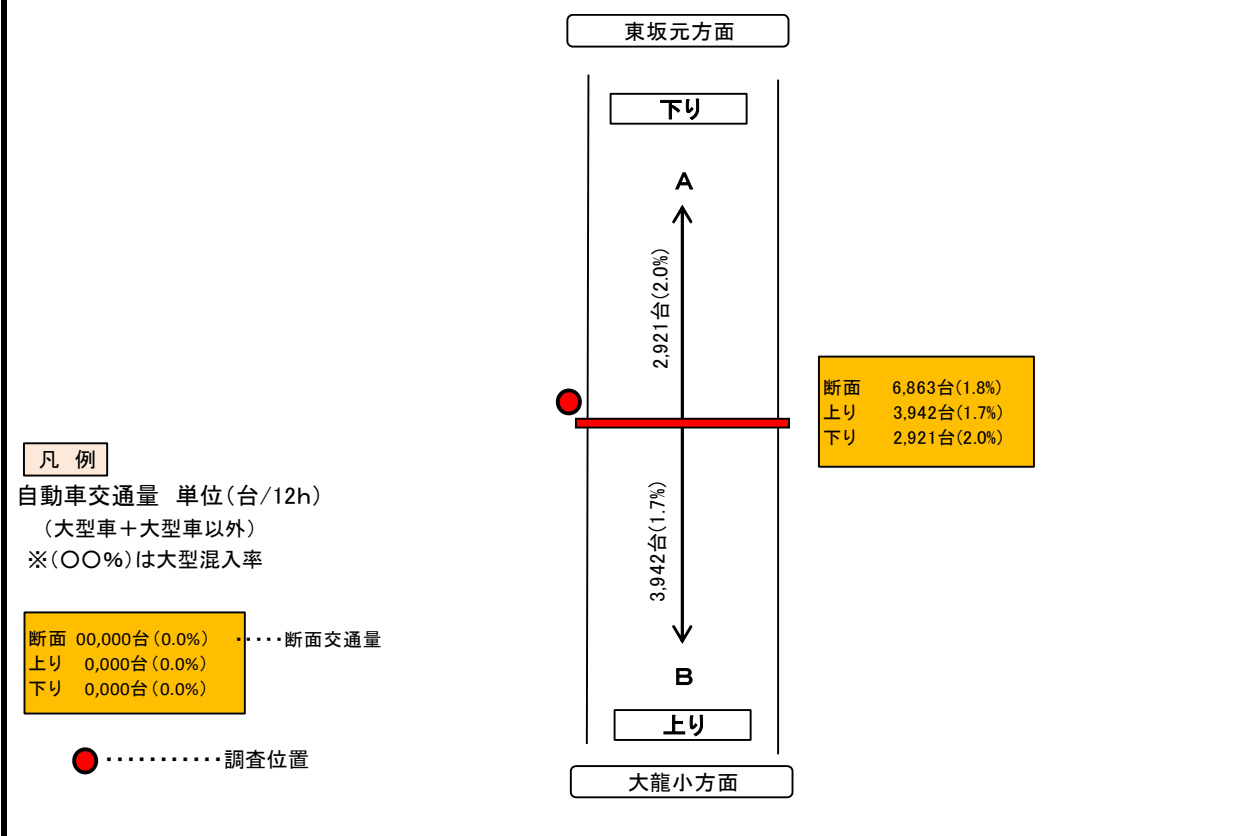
東坂元方面

下り

A

2,921台(2.0%)

断面　6,863台(1.8%)
上り　3,942台(1.7%)
下り　2,921台(2.0%)

凡 例
自動車交通量　単位(台/12h)
(大型車＋大型車以外)
※(○○%)は大型混入率

3,942台(1.7%)

断面 00,000台(0.0%) ・・・・断面交通量
上り 0,000台(0.0%)
下り 0,000台(0.0%)

B

上り

・・・・・・・・・・・調査位置

大龍小方面